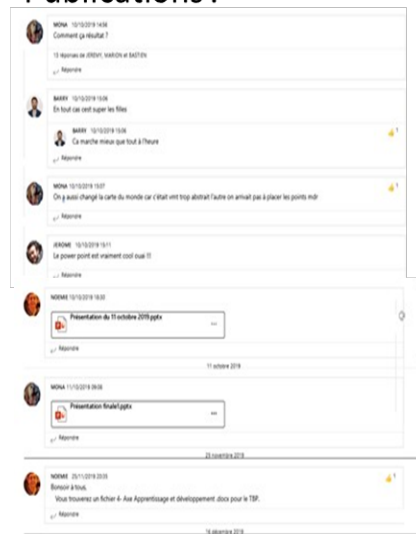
Publications :

MONA 10/10/2019 14:56
Comment ça résultat ?

13 réponses de JEREMY, MARION et BASTIEN

Répondre

BARRY 10/10/2019 15:06
En tout cas cest super les filles

BARRY 10/10/2019 15:06
Ca marche mieux que tout à l'heure

1

Répondre

MONA 10/10/2019 15:07
On a aussi changé la carte du monde car c'était vmt trop abstrait l'autre on arrivait pas à placer les points mdr

1

Répondre

JEROME 10/10/2019 15:11
Le power point est vraiment cool ouai !!

Répondre

NOEMIE 10/10/2019 18:30

Présentation du 11 octobre 2019.pptx

...

Répondre

11 octobre 2019

MONA 11/10/2019 09:06

Présentation finale1.pptx

...

Répondre

25 novembre 2019

NOEMIE 25/11/2019 20:35
Bonsoir à tous.
Vous trouverez un fichier 4- Axe Apprentissage et développement .docx pour le TBF.

1

Répondre

16 décembre 2019